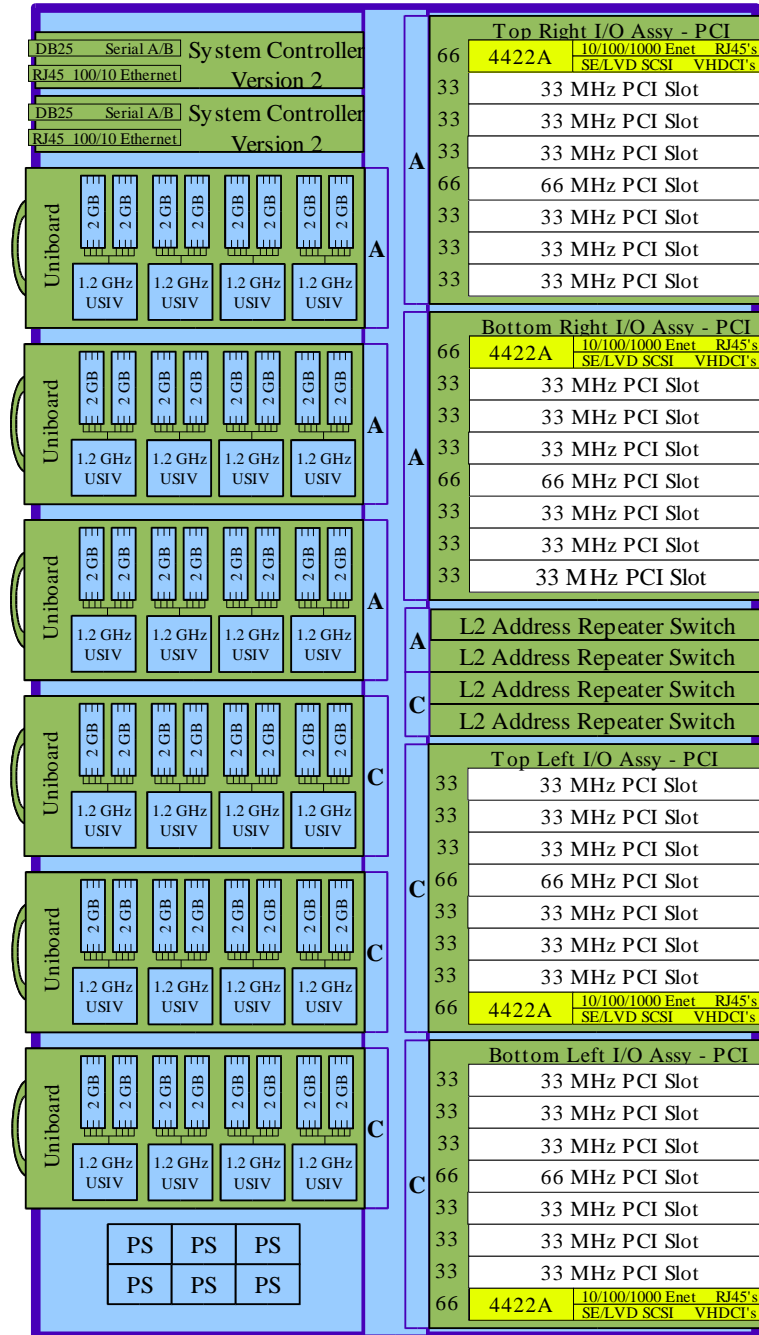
DB25 Serial A/B System Controller
RJ45 100/10 Ethernet Version 2

DB25 Serial A/B System Controller
RJ45 100/10 Ethernet Version 2

Uniboard
2 GB 2 GB 2 GB 2 GB 2 GB 2 GB 2 GB 2 GB
1.2 GHz USIV 1.2 GHz USIV 1.2 GHz USIV 1.2 GHz USIV
A

Uniboard
2 GB 2 GB 2 GB 2 GB 2 GB 2 GB 2 GB 2 GB
1.2 GHz USIV 1.2 GHz USIV 1.2 GHz USIV 1.2 GHz USIV
A

Uniboard
2 GB 2 GB 2 GB 2 GB 2 GB 2 GB 2 GB 2 GB
1.2 GHz USIV 1.2 GHz USIV 1.2 GHz USIV 1.2 GHz USIV
A

Uniboard
2 GB 2 GB 2 GB 2 GB 2 GB 2 GB 2 GB 2 GB
1.2 GHz USIV 1.2 GHz USIV 1.2 GHz USIV 1.2 GHz USIV
C

Uniboard
2 GB 2 GB 2 GB 2 GB 2 GB 2 GB 2 GB 2 GB
1.2 GHz USIV 1.2 GHz USIV 1.2 GHz USIV 1.2 GHz USIV
C

Uniboard
2 GB 2 GB 2 GB 2 GB 2 GB 2 GB 2 GB 2 GB
1.2 GHz USIV 1.2 GHz USIV 1.2 GHz USIV 1.2 GHz USIV
C

| PS | PS | PS |
|---|---|---|
| PS | PS | PS |

A
Top Right I/O Assy - PCI
66 4422A 10/100/1000 Enet RJ45's SE/LVD SCSI VHDCI's
33 33 MHz PCI Slot
33 33 MHz PCI Slot
33 33 MHz PCI Slot
66 66 MHz PCI Slot
33 33 MHz PCI Slot
33 33 MHz PCI Slot
33 33 MHz PCI Slot

A
Bottom Right I/O Assy - PCI
66 4422A 10/100/1000 Enet RJ45's SE/LVD SCSI VHDCI's
33 33 MHz PCI Slot
33 33 MHz PCI Slot
33 33 MHz PCI Slot
66 66 MHz PCI Slot
33 33 MHz PCI Slot
33 33 MHz PCI Slot
33 33 MHz PCI Slot

A
L2 Address Repeater Switch
L2 Address Repeater Switch
C
L2 Address Repeater Switch
L2 Address Repeater Switch

C
Top Left I/O Assy - PCI
33 33 MHz PCI Slot
33 33 MHz PCI Slot
33 33 MHz PCI Slot
66 66 MHz PCI Slot
33 33 MHz PCI Slot
33 33 MHz PCI Slot
33 33 MHz PCI Slot
66 4422A 10/100/1000 Enet RJ45's SE/LVD SCSI VHDCI's

C
Bottom Left I/O Assy - PCI
33 33 MHz PCI Slot
33 33 MHz PCI Slot
33 33 MHz PCI Slot
66 66 MHz PCI Slot
33 33 MHz PCI Slot
33 33 MHz PCI Slot
33 33 MHz PCI Slot
66 4422A 10/100/1000 Enet RJ45's SE/LVD SCSI VHDCI's